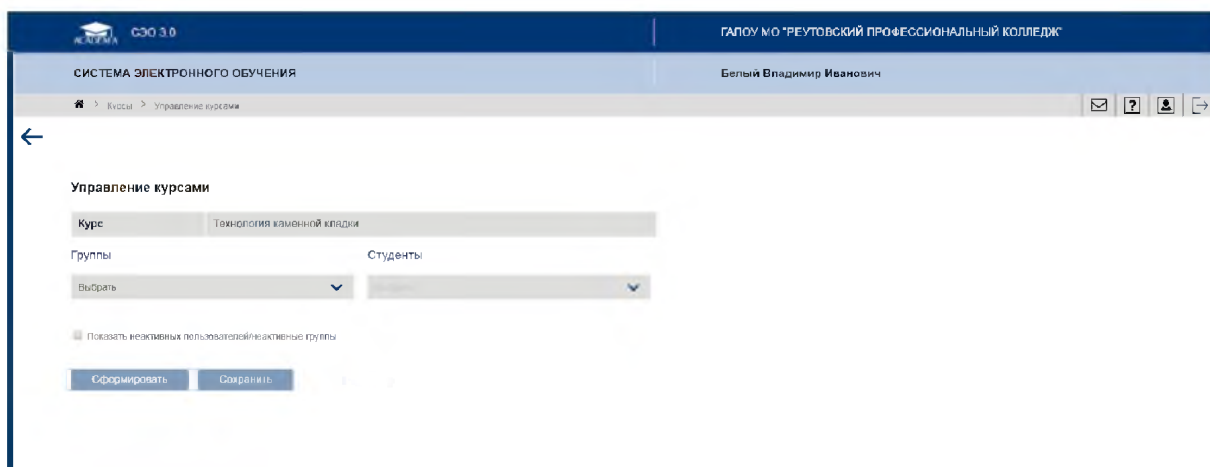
ACADEMIA СЭО 3.0

ГАПОУ МО "РЕУТОВСКИЙ ПРОФЕССИОНАЛЬНЫЙ КОЛЛЕДЖ"

СИСТЕМА ЭЛЕКТРОННОГО ОБУЧЕНИЯ

Белый Владимир Иванович

> Курсы > Управление курсами

Управление курсами

Курс | Технология каменной кладки

Группы

Выбрать

Студенты

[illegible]

Показать неактивных пользователей/неактивные группы

Сформировать

Сохранить